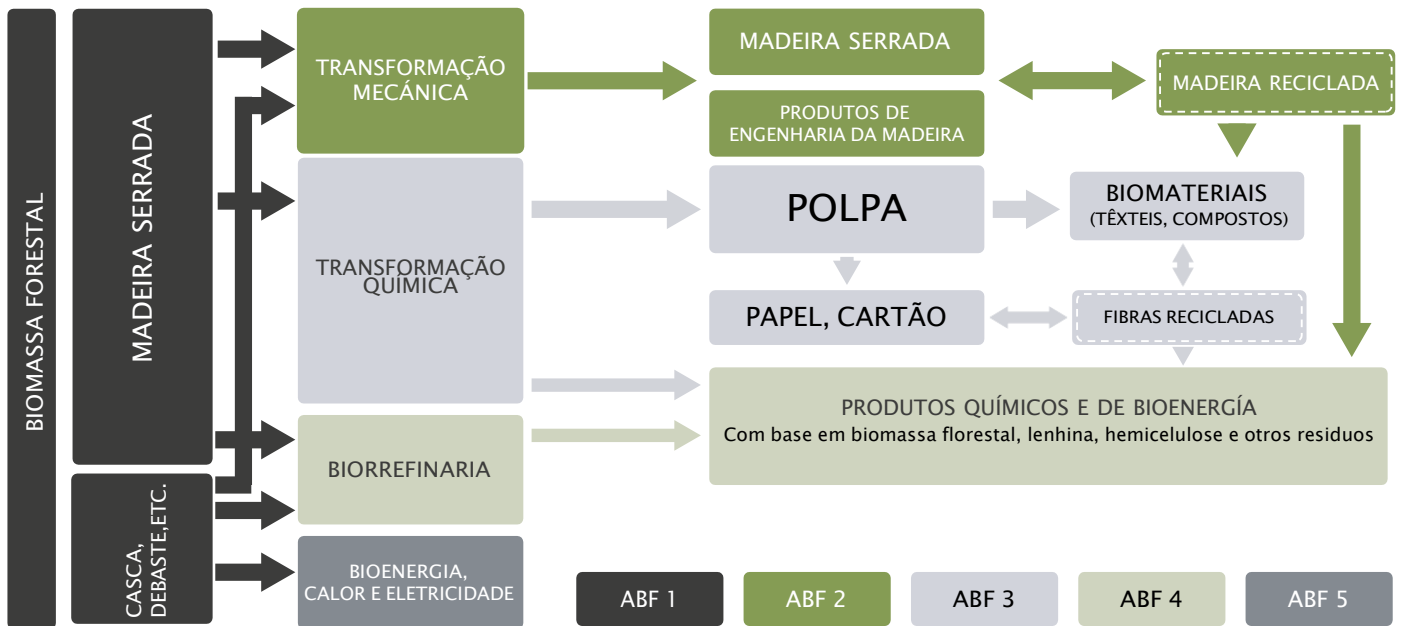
BIOMASSA FORESTAL

MADEIRA SERRADA

CASCA, DEBASTE,ETC.

TRANSFORMAÇÃO MECÁNICA

TRANSFORMAÇÃO QUÍMICA

BIORREFINARIA

BIOENERGIA, CALOR E ELETRICIDADE

MADEIRA SERRADA

PRODUTOS DE ENGENHARIA DA MADEIRA

MADEIRA RECICLADA

POLPA

BIOMATERIAIS (TÊXTEIS, COMPOSTOS)

PAPEL, CARTÃO

FIBRAS RECICLADAS

PRODUTOS QUÍMICOS E DE BIOENERGÍA
Com base em biomassa florestal, lenhina, hemicelulose e otros residuos

ABF 1 ABF 2 ABF 3 ABF 4 ABF 5